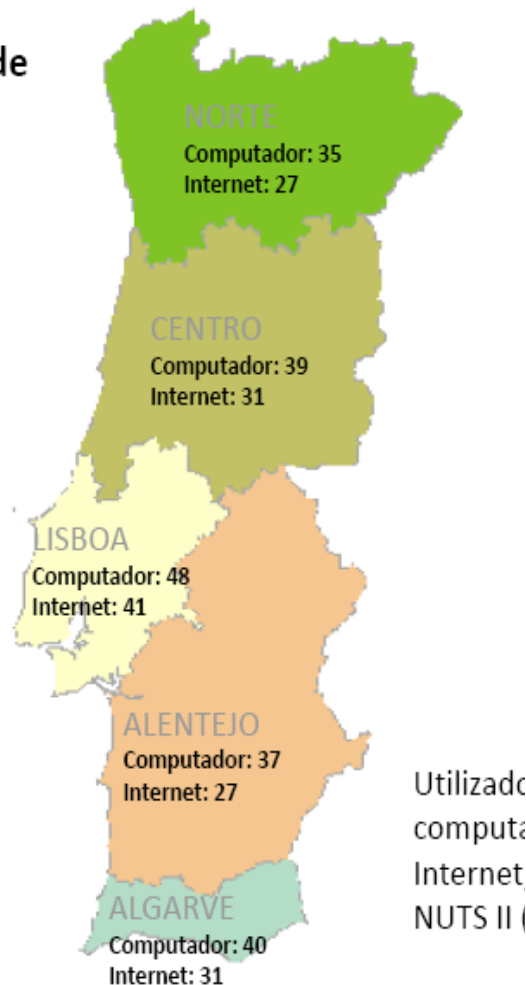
de

NORTE
Computador: 35
Internet: 27

CENTRO
Computador: 39
Internet: 31

LISBOA
Computador: 48
Internet: 41

ALENTEJO
Computador: 37
Internet: 27

ALGARVE
Computador: 40
Internet: 31

Utilizado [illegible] computa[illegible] Internet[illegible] NUTS II ([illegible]